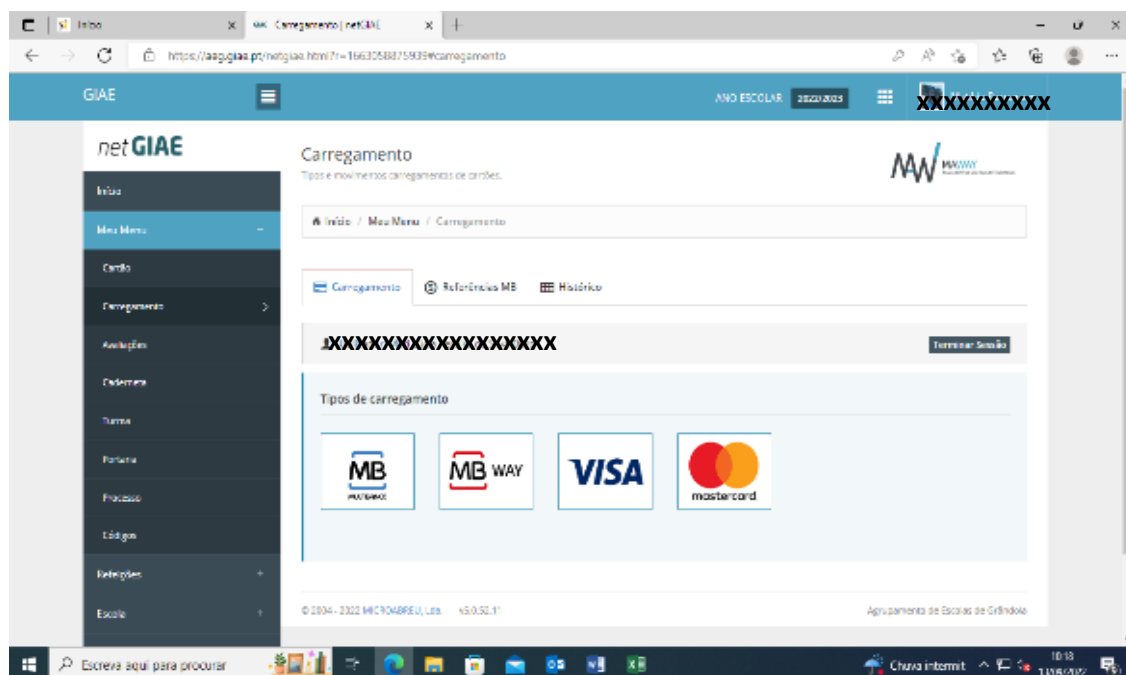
Início ×
Carregamento | netGIAE ×
https://aeg.giae.pt/netgiae.html?r=1663058875939#carregamento

GIAE
ANO ESCOLAR 2022/2023
XXXXXXXXX

netGIAE
Início
Meu Menu
Cartão
Carregamento
Avaliações
Caderneta
Turma
Portaria
Processo
Códigos
Refeições
Escola

Carregamento
Tipos e movimentos carregamentos de cartões.

MW MAWAY

Início / Meu Menu / Carregamento

Carregamento
Referências MB
Histórico

XXXXXXXXXXXXXXXXX
Terminar Sessão

Tipos de carregamento

MB MULTIBANCO
MB WAY
VISA
mastercard

© 2004 - 2022 MICROABREU, Lda. v5.0.52.1
Agrupamento de Escolas de Grândola

Escreva aqui para procurar
Chuva intermit
10:18
13/09/2022